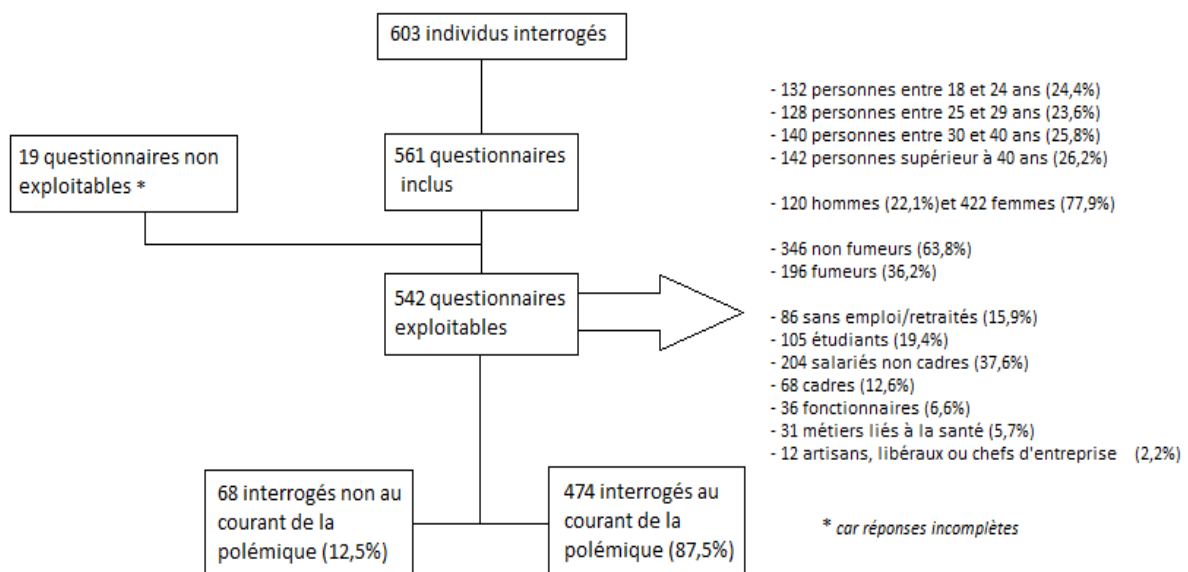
603 individus interrogés

19 questionnaires non exploitables *

561 questionnaires inclus

542 questionnaires exploitables

- 132 personnes entre 18 et 24 ans (24,4%)
- 128 personnes entre 25 et 29 ans (23,6%)
- 140 personnes entre 30 et 40 ans (25,8%)
- 142 personnes supérieur à 40 ans (26,2%)

- 120 hommes (22,1%)et 422 femmes (77,9%)

- 346 non fumeurs (63,8%)
- 196 fumeurs (36,2%)

- 86 sans emploi/retraités (15,9%)
- 105 étudiants (19,4%)
- 204 salariés non cadres (37,6%)
- 68 cadres (12,6%)
- 36 fonctionnaires (6,6%)
- 31 métiers liés à la santé (5,7%)
- 12 artisans, libéraux ou chefs d'entreprise (2,2%)

68 interrogés non au courant de la polémique (12,5%)

474 interrogés au courant de la polémique (87,5%)

* car réponses incomplètes